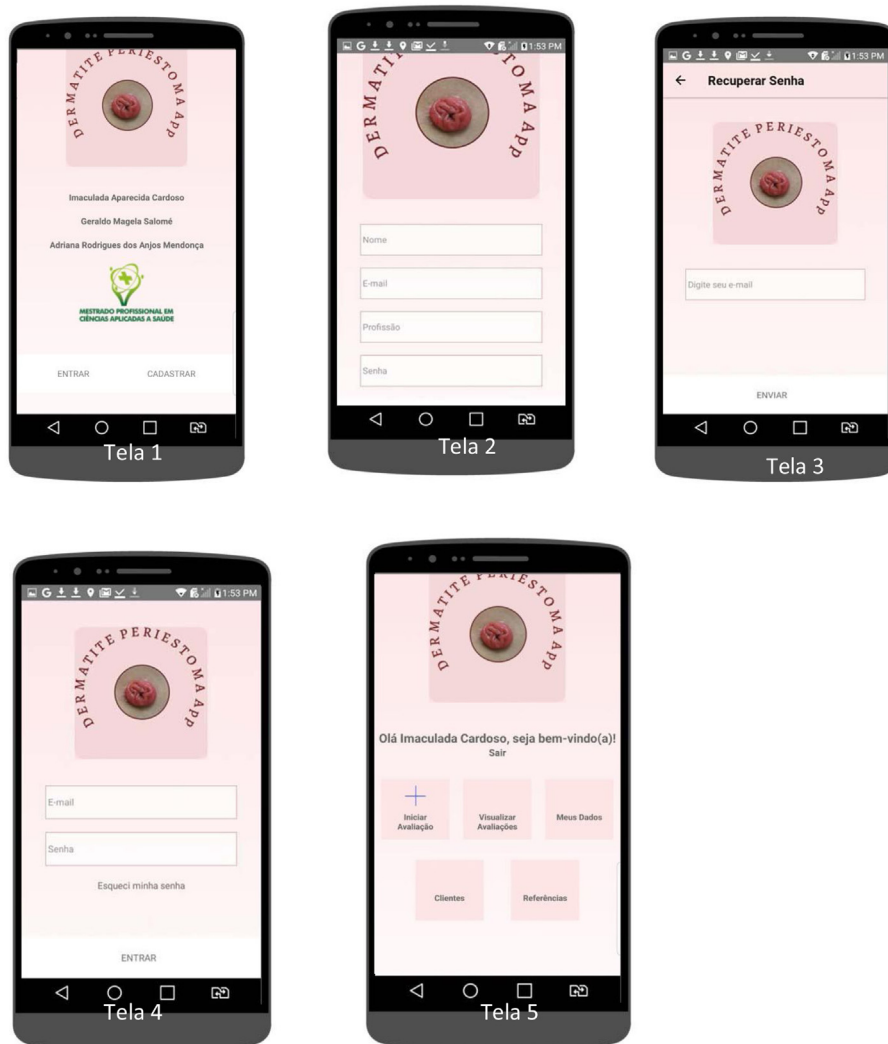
DERMATITE PERIESTOMA APP

Imaculada Aparecida Cardoso

Geraldo Magela Salomé

Adriana Rodrigues dos Anjos Mendonça

MESTRADO PROFISSIONAL EM CIÊNCIAS APLICADAS À SAÚDE

ENTRAR CADASTRAR

Tela 1

1:53 PM

DERMATITE PERIESTOMA APP

Nome

E-mail

Profissão

Senha

Tela 2

1:53 PM

← Recuperar Senha

DERMATITE PERIESTOMA APP

Digite seu e-mail

ENVIAR

Tela 3

1:53 PM

DERMATITE PERIESTOMA APP

E-mail

Senha

Esqueci minha senha

ENTRAR

Tela 4

DERMATITE PERIESTOMA APP

Olá Imaculada Cardoso, seja bem-vindo(a)!

Sair

+ Iniciar Avaliação

Visualizar Avaliações

Meus Dados

Clientes

Referências

Tela 5